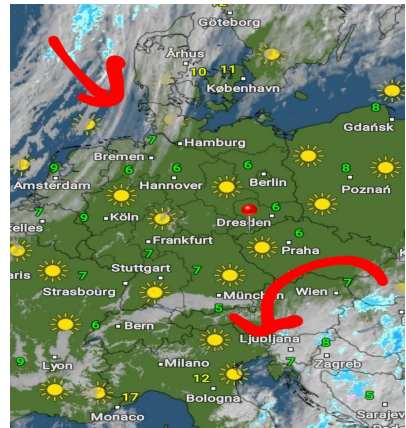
Göteborg
Århus
10 11
København
8
Gdańsk
7
Hamburg
Bremen
9 6
Amsterdam
6
Hannover
Berlin
8
Poznań
7
9
Köln
Dresden
6
xelles
Frankfurt
Praha
7
aris
7
Stuttgart
Strasbourg
München
Wien
7
6
Bern
5
Ljubljana
8
9
Lyon
Milano
7
Zagreb
12
17
Monaco
Bologna
5
Sarajev